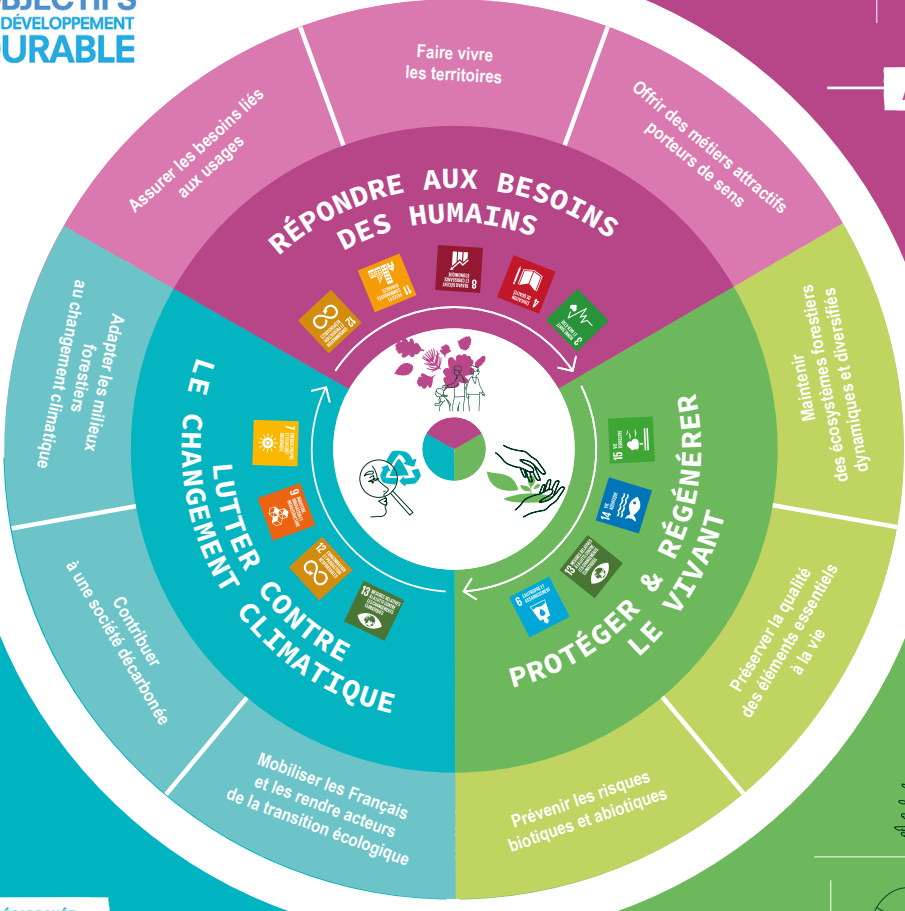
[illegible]BJECTIFS
DÉVELOPPEMENT
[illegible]URABLE

Faire vivre les territoires

Offrir des métiers attractifs porteurs de sens

Assurer les besoins liés aux usages

RÉPONDRE AUX BESOINS DES HUMAINS

12
11
8
4
3

Maintenir des écosystèmes forestiers dynamiques et diversifiés

Adapter les milieux forestiers au changement climatique

LUTTER CONTRE LE CHANGEMENT CLIMATIQUE

7
9
12
13 MESURES RELATIVES À LA LUTTE CONTRE LES CHANGEMENTS CLIMATIQUES

PROTÉGER & RÉGÉNÉRER LE VIVANT

15 VIE TERRESTRE
14 VIE AQUATIQUE
13 MESURES RELATIVES À LA LUTTE CONTRE LES CHANGEMENTS CLIMATIQUES
6 EAU PROPRE ET ASSAINISSEMENT

Préserver la qualité des éléments essentiels à la vie

Contribuer à une société décarbonée

Mobiliser les Français et les rendre acteurs de la transition écologique

Prévenir les risques biotiques et abiotiques